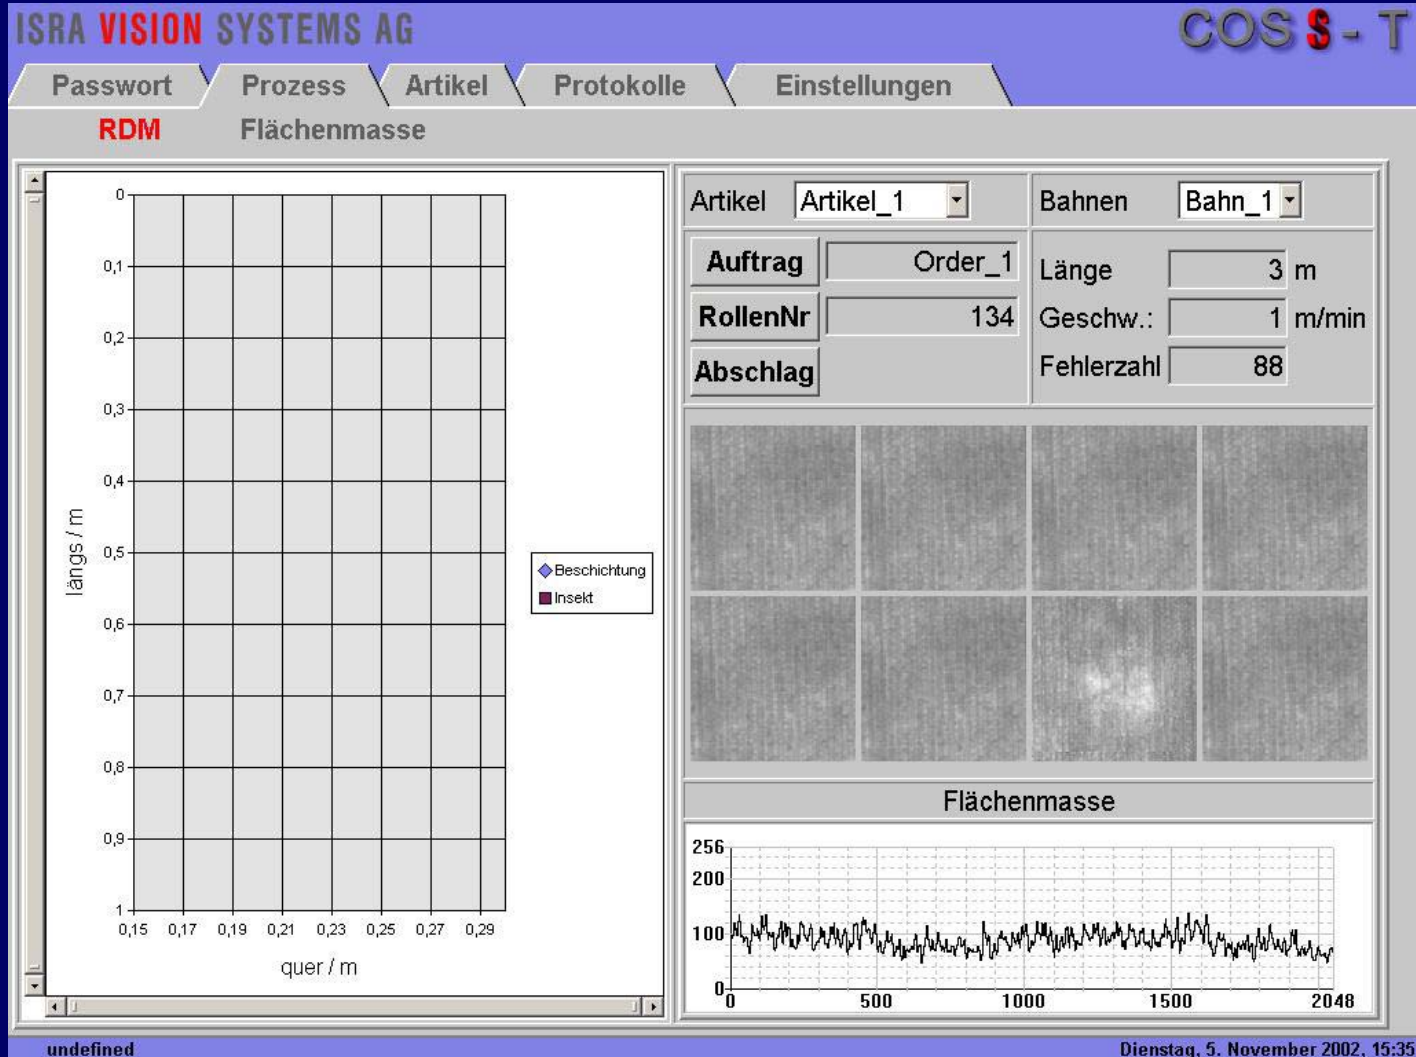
ISRA VISION SYSTEMS AG

COS S - T

Passwort Prozess Artikel Protokolle Einstellungen

RDM Flächenmasse

0
0,1
0,2
0,3
0,4
0,5
0,6
0,7
0,8
0,9
1

längs / m

0,15 0,17 0,19 0,21 0,23 0,25 0,27 0,29

quer / m

Beschichtung
Insekt

Artikel Artikel_1

Bahnen Bahn_1

Auftrag Order_1

RollenNr 134

Abschlag

Länge 3 m

Geschw.: 1 m/min

Fehlerzahl 88

Flächenmasse

256
200
100
0

0 500 1000 1500 2048

undefined

Dienstag, 5. November 2002, 15:35